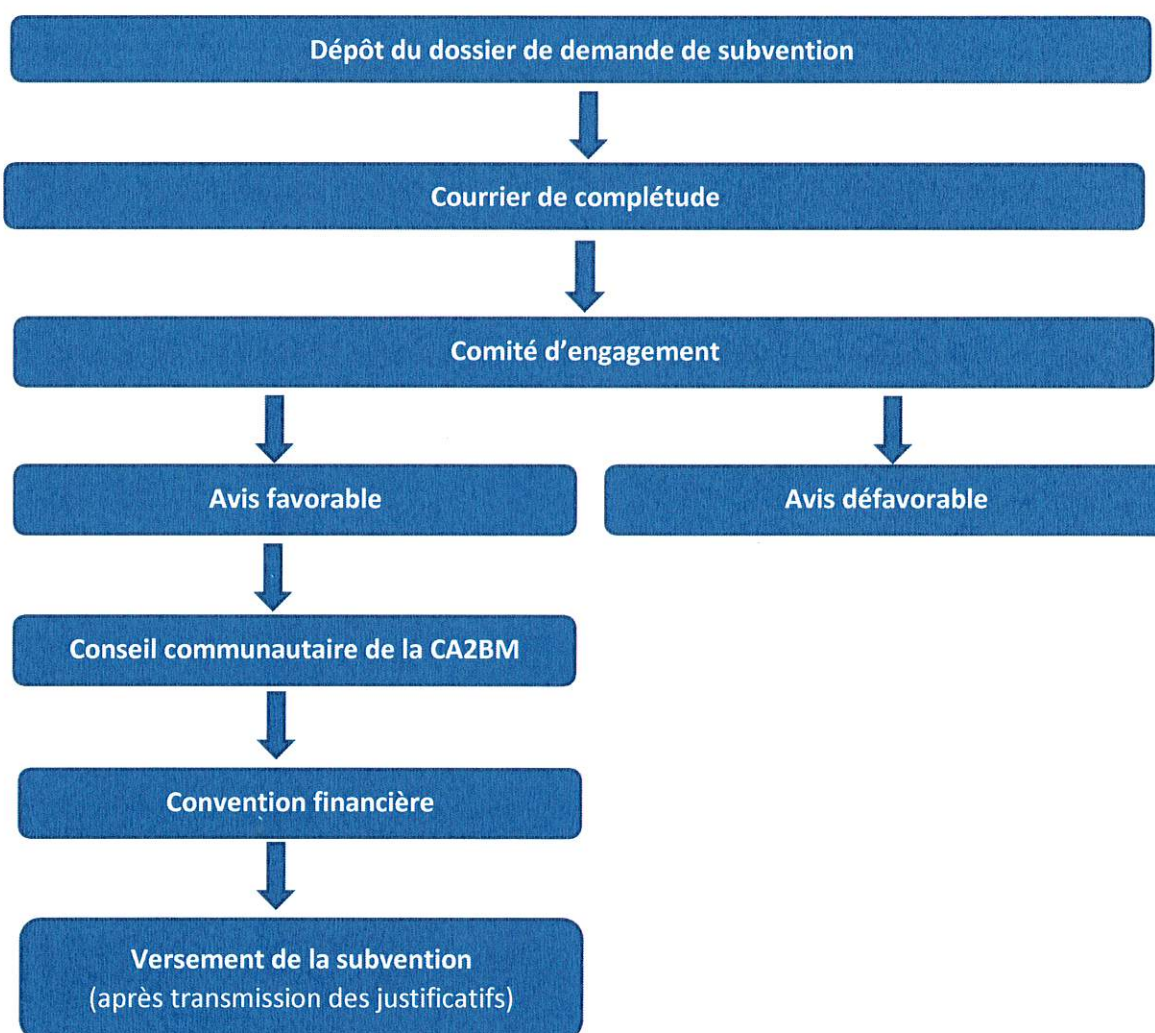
Dépôt du dossier de demande de subvention

Courrier de complétude

Comité d’engagement

Avis favorable

Avis défavorable

Conseil communautaire de la CA2BM

Convention financière

Versement de la subvention
(après transmission des justificatifs)